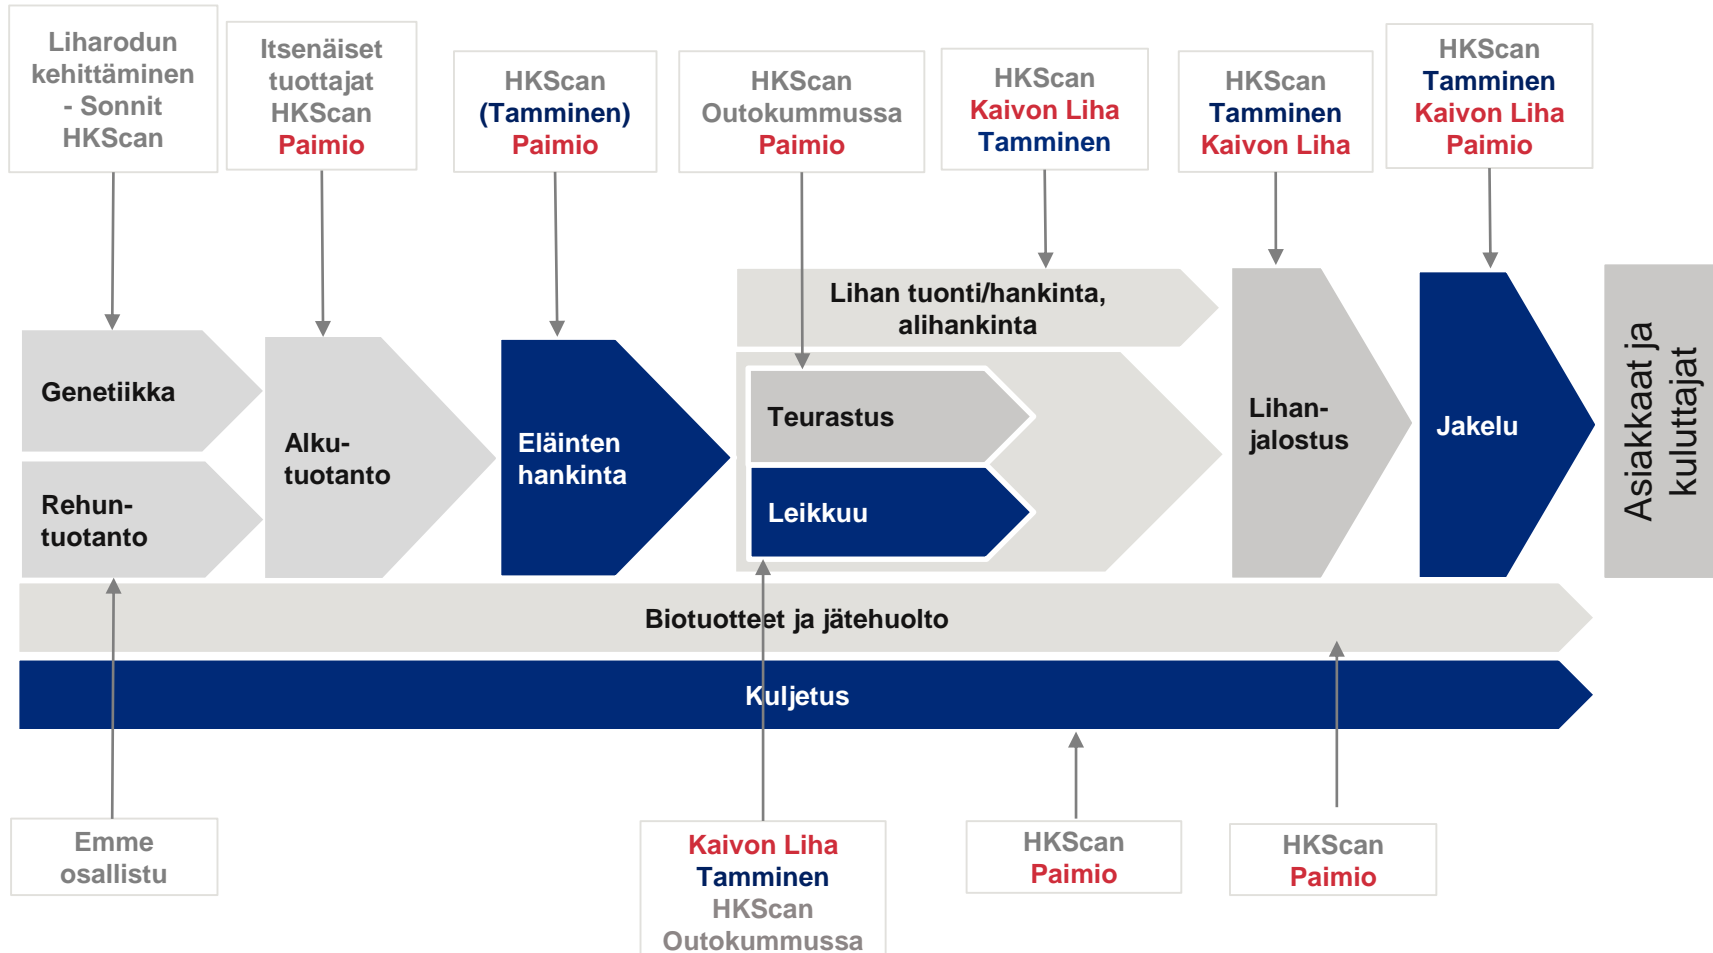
Liharodun kehittäminen - Sonnit HKScan

Itsenäiset tuottajat HKScan Paimio

HKScan (Tamminen) Paimio

HKScan Outokummussa Paimio

HKScan Kaivon Liha Tamminen

HKScan Tamminen Kaivon Liha

HKScan Tamminen Kaivon Liha Paimio

Genetiikka

Rehun-tuotanto

Alku-tuotanto

Eläinten hankinta

Lihan tuonti/hankinta, alihankinta

Teurastus

Leikkuu

Lihan-jalostus

Jakelu

Asiakkaat ja kuluttajat

Biotuotteet ja jätehuolto

Kuljetus

Emme osallistu

Kaivon Liha Tamminen HKScan Outokummussa

HKScan Paimio

HKScan Paimio